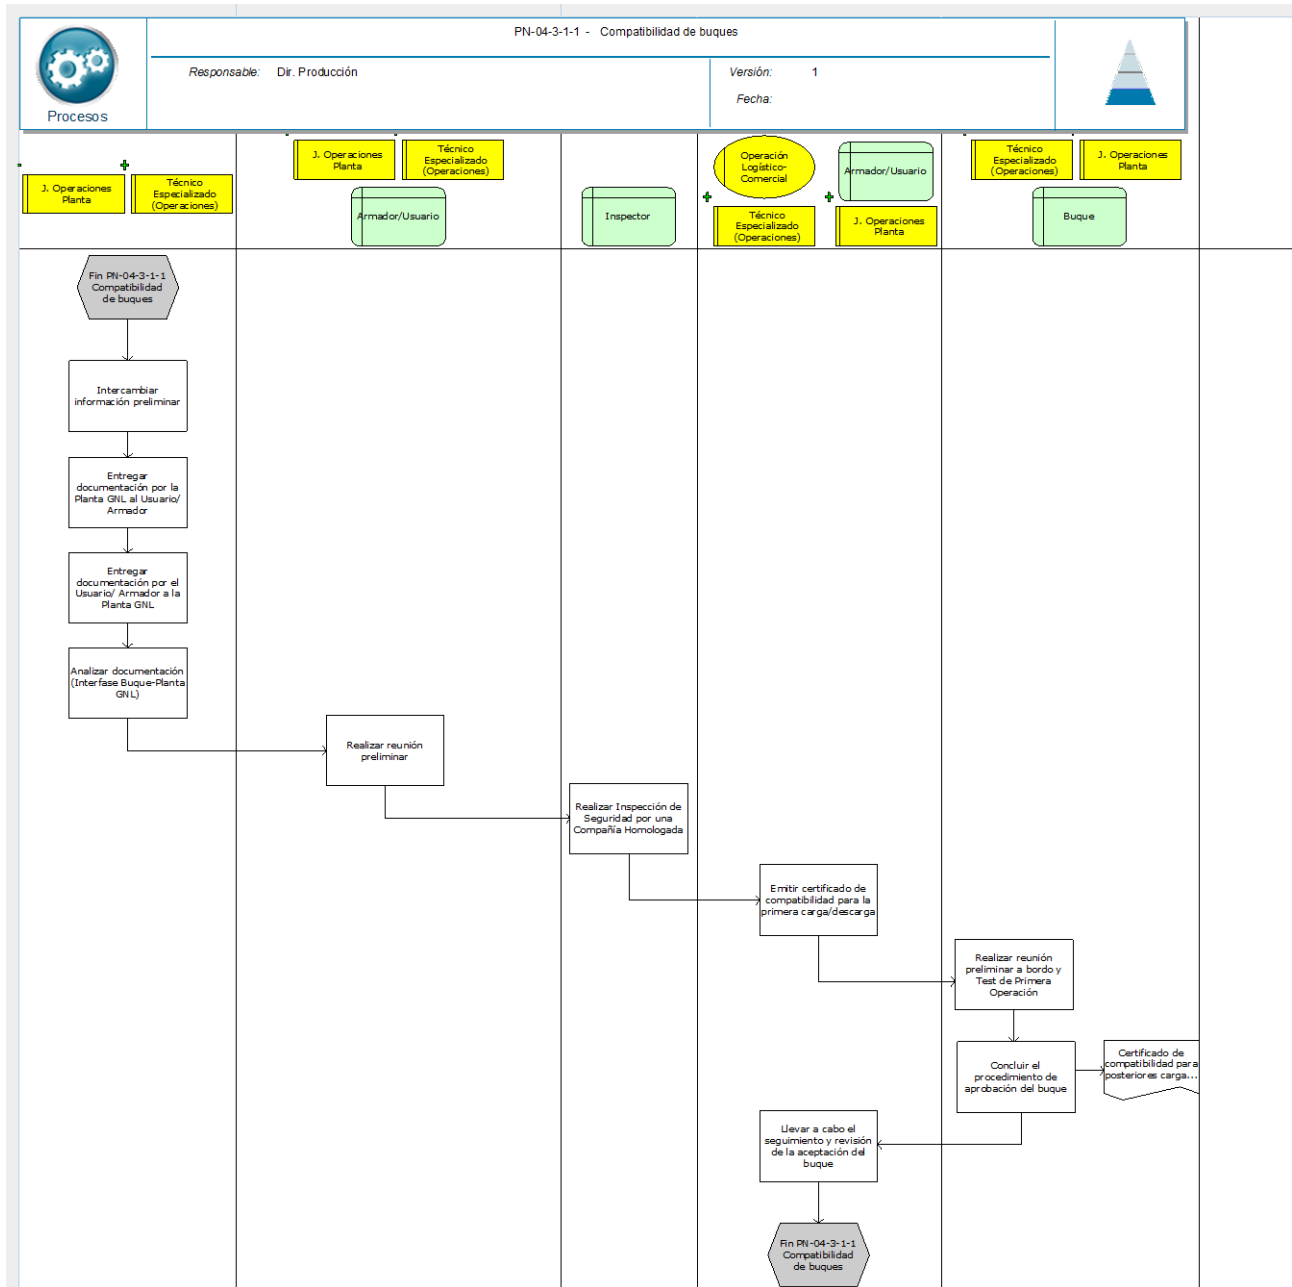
Procesos

PN-04-3-1-1 - Compatibilidad de buques

Responsable: Dir. Producción

Versión: 1

Fecha:

J. Operaciones Planta

Técnico Especializado (Operaciones)

J. Operaciones Planta

Técnico Especializado (Operaciones)

Armador/Usuario

Inspector

Operación Logístico-Comercial

Armador/Usuario

Técnico Especializado (Operaciones)

J. Operaciones Planta

Técnico Especializado (Operaciones)

J. Operaciones Planta

Buque

Fin PN-04-3-1-1 Compatibilidad de buques

Intercambiar información preliminar

Entregar documentación por la Planta GNL al Usuario/ Armador

Entregar documentación por el Usuario/ Armador a la Planta GNL

Analizar documentación (Interfase Buque-Planta GNL)

Realizar reunión preliminar

Realizar Inspección de Seguridad por una Compañía Homologada

Emitir certificado de compatibilidad para la primera carga/descarga

Realizar reunión preliminar a bordo y Test de Primera Operación

Concluir el procedimiento de aprobación del buque

Certificado de compatibilidad para posteriores carga...

Llevar a cabo el seguimiento y revisión de la aceptación del buque

Fin PN-04-3-1-1 Compatibilidad de buques